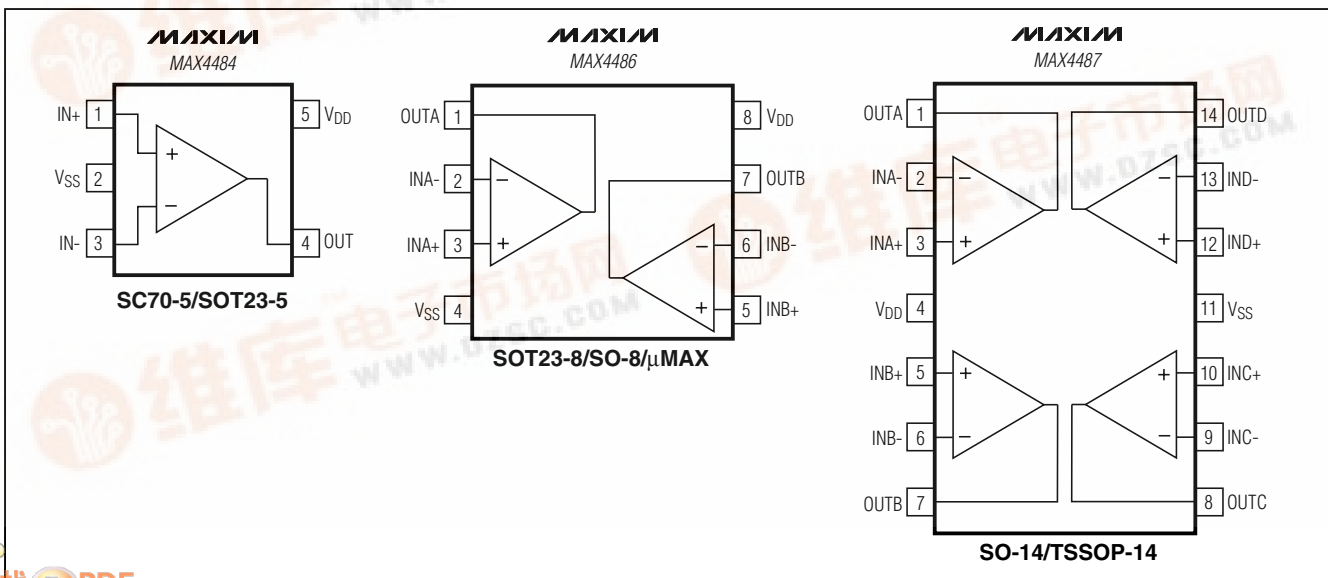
MAXIM
MAX4484

IN+ 1
VSS 2
IN- 3
5 VDD
4 OUT
+
−

SC70-5/SOT23-5

MAXIM
MAX4486

OUTA 1
INA- 2
INA+ 3
VSS 4
8 VDD
7 OUTB
6 INB-
5 INB+

SOT23-8/SO-8/μMAX

MAXIM
MAX4487

OUTA 1
INA- 2
INA+ 3
VDD 4
INB+ 5
INB- 6
OUTB 7
14 OUTD
13 IND-
12 IND+
11 VSS
10 INC+
9 INC-
8 OUTC

SO-14/TSSOP-14

维库电子市场网
WWW.DZSC.COM